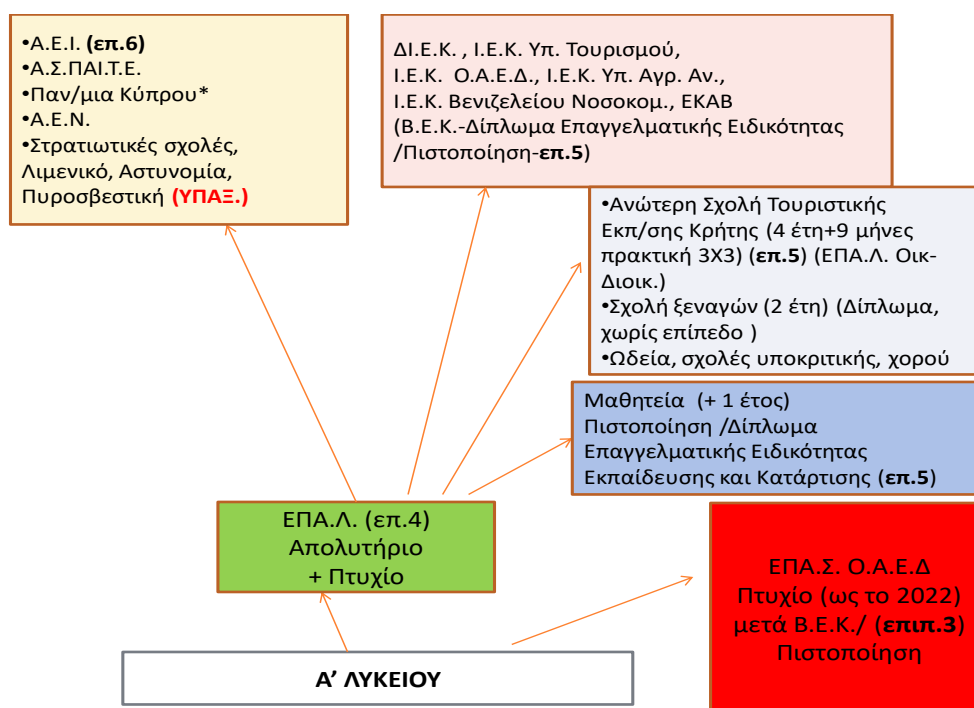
•Α.Ε.Ι. **(επ.6)**
•Α.Σ.ΠΑΙ.Τ.Ε.
•Παν/μια Κύπρου*
•Α.Ε.Ν.
•Στρατιωτικές σχολές, Λιμενικό, Αστυνομία, Πυροσβεστική **(ΥΠΑΞ.)**

ΔΙ.Ε.Κ. , Ι.Ε.Κ. Υπ. Τουρισμού, Ι.Ε.Κ. Ο.Α.Ε.Δ., Ι.Ε.Κ. Υπ. Αγρ. Αν., Ι.Ε.Κ. Βενιζελείου Νοσοκομ., ΕΚΑΒ (Β.Ε.Κ.-Δίπλωμα Επαγγελματικής Ειδικότητας /Πιστοποίηση-**επ.5**)

•Ανώτερη Σχολή Τουριστικής Εκπ/σης Κρήτης (4 έτη+9 μήνες πρακτική 3Χ3) (**επ.5**) (ΕΠΑ.Λ. Οικ-Διοικ.)
•Σχολή ξεναγών (2 έτη) (Δίπλωμα, χωρίς επίπεδο )
•Ωδεία, σχολές υποκριτικής, χορού

Μαθητεία (+ 1 έτος) Πιστοποίηση /Δίπλωμα Επαγγελματικής Ειδικότητας Εκπαίδευσης και Κατάρτισης (**επ.5**)

ΕΠΑ.Λ. (επ.4)
Απολυτήριο
+ Πτυχίο

ΕΠΑ.Σ. Ο.Α.Ε.Δ
Πτυχίο (ως το 2022)
μετά Β.Ε.Κ./ (**επιπ.3**)
Πιστοποίηση

**Α' ΛΥΚΕΙΟΥ**